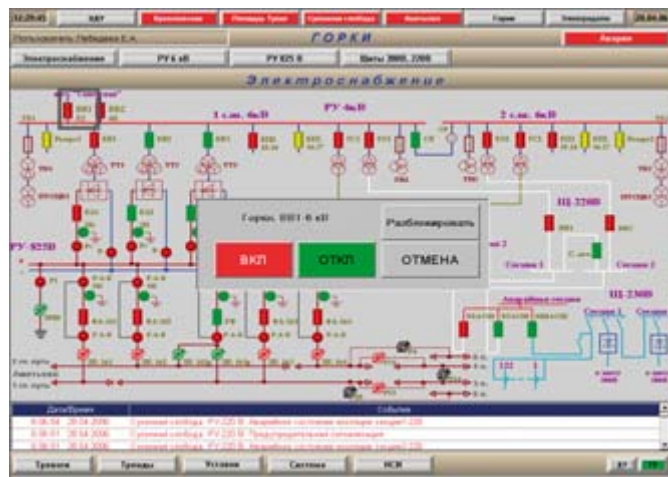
12:20:45 | КДУ | Красносельская | Площадь Труда | Грушевая слобода | Изотьево | Горки | Электродепо | 28.04.06

Пользователь: Лебедева Е.А.

ГОРКИ

Авария

Электроснабжение | РУ 6 кВ | РУ 825 В | Щиты 380В, 220В

Электроснабжение

1 с.ш. 6кВ

РУ-6кВ

2 с.ш. 6кВ

РУ-825В

Горки. ВВ1-6 кВ

Разблокировать

ВКЛ

ОТКЛ

ОТМЕНА

Щ-220В

Щ-380В

Секция 1

Секция 2

Аварийная секция

| Дата/Время | | Событие |
|---|---|---|
| 6:06:54 | 28.04.2006 | Грушевая слобода. РУ-220 В. Аварийное состояние изоляции секция 220 |
| 6:06:51 | 28.04.2006 | Грушевая слобода. РУ-220 В. Предупредительная сигнализация |
| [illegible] | 28.04.2006 | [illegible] |

Тревоги | Тренды | Уставки | Состояние | НСИ